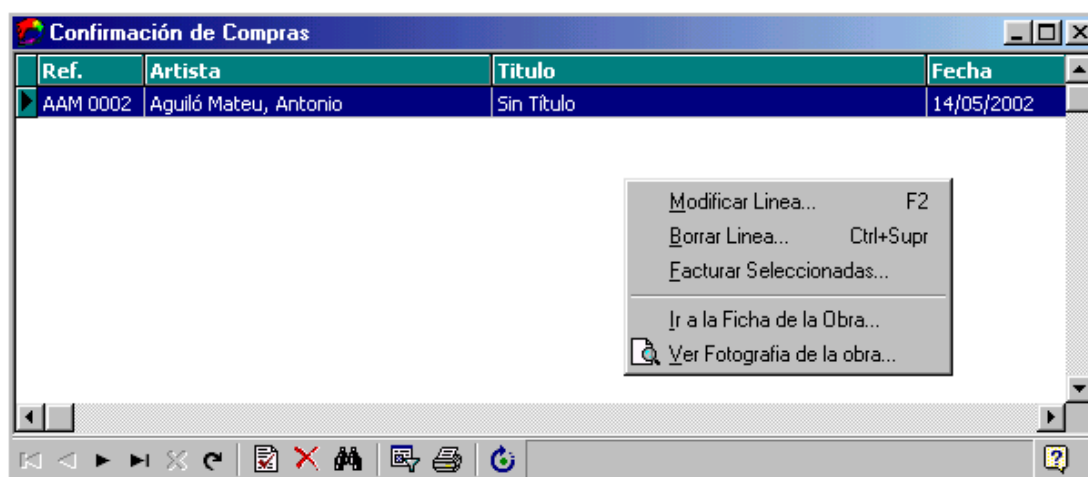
Confirmación de Compras

| Ref. | Artista | Titulo | Fecha |
|---|---|---|---|
| AAM 0002 | Aguiló Mateu, Antonio | Sin Título | 14/05/2002 |

Modificar Linea... F2
Borrar Linea... Ctrl+Supr
Facturar Seleccionadas...
Ir a la Ficha de la Obra...
Ver Fotografia de la obra...